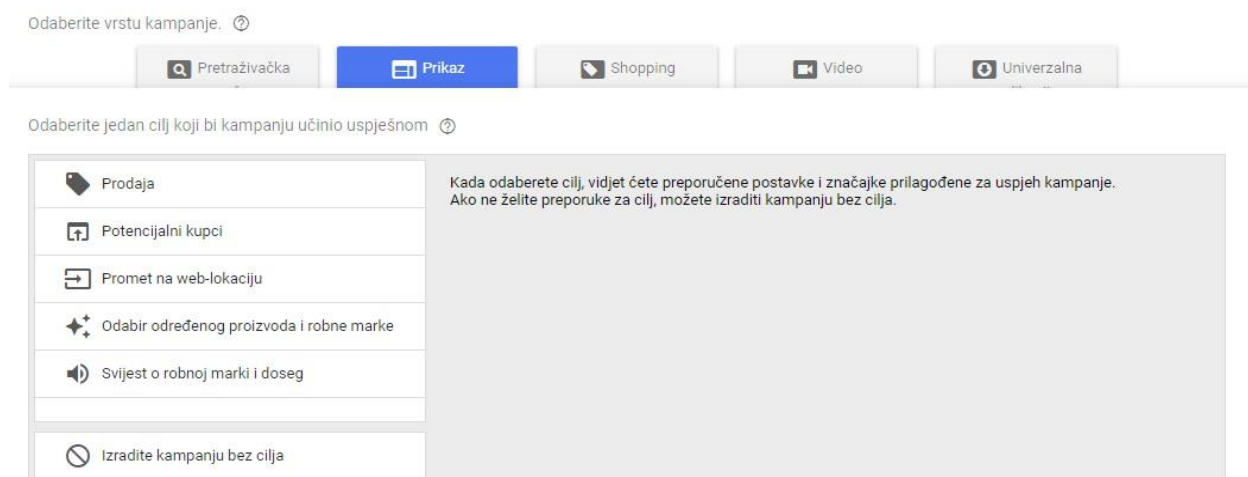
Odaberite vrstu kampanje. ⓘ

Pretraživačka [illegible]

Prikaz

Shopping

Video

Univerzalna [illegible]

Odaberite jedan cilj koji bi kampanju učinio uspješnom ⓘ

Prodaja

Potencijalni kupci

Promet na web-lokaciju

Odabir određenog proizvoda i robne marke

Svijest o robnoj marki i doseg

Izradite kampanju bez cilja

Kada odaberete cilj, vidjet ćete preporučene postavke i značajke prilagođene za uspjeh kampanje. Ako ne želite preporuke za cilj, možete izraditi kampanju bez cilja.